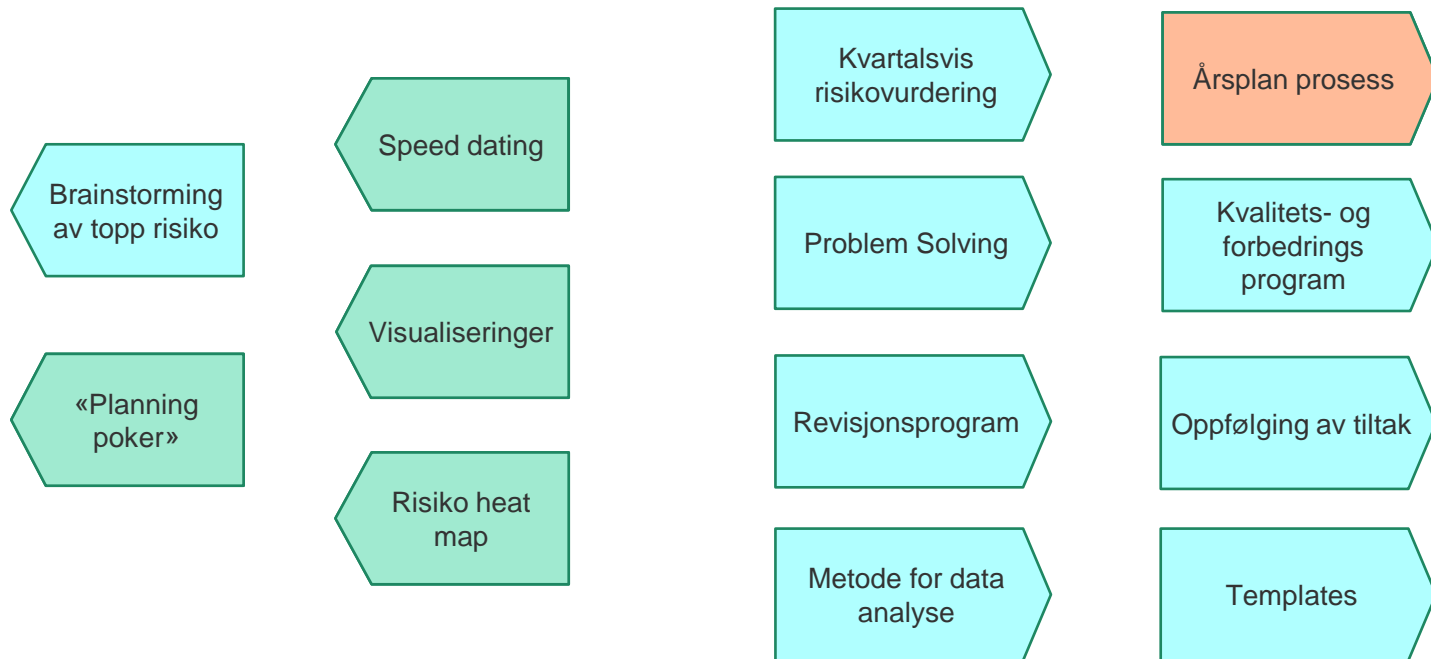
Brainstorming av topp risiko

«Planning poker»

Speed dating

Visualiseringer

Risiko heat map

Kvartalsvis risikovurdering

Problem Solving

Revisjonsprogram

Metode for data analyse

Årsplan prosess

Kvalitets- og forbedrings program

Oppfølging av tiltak

Templates